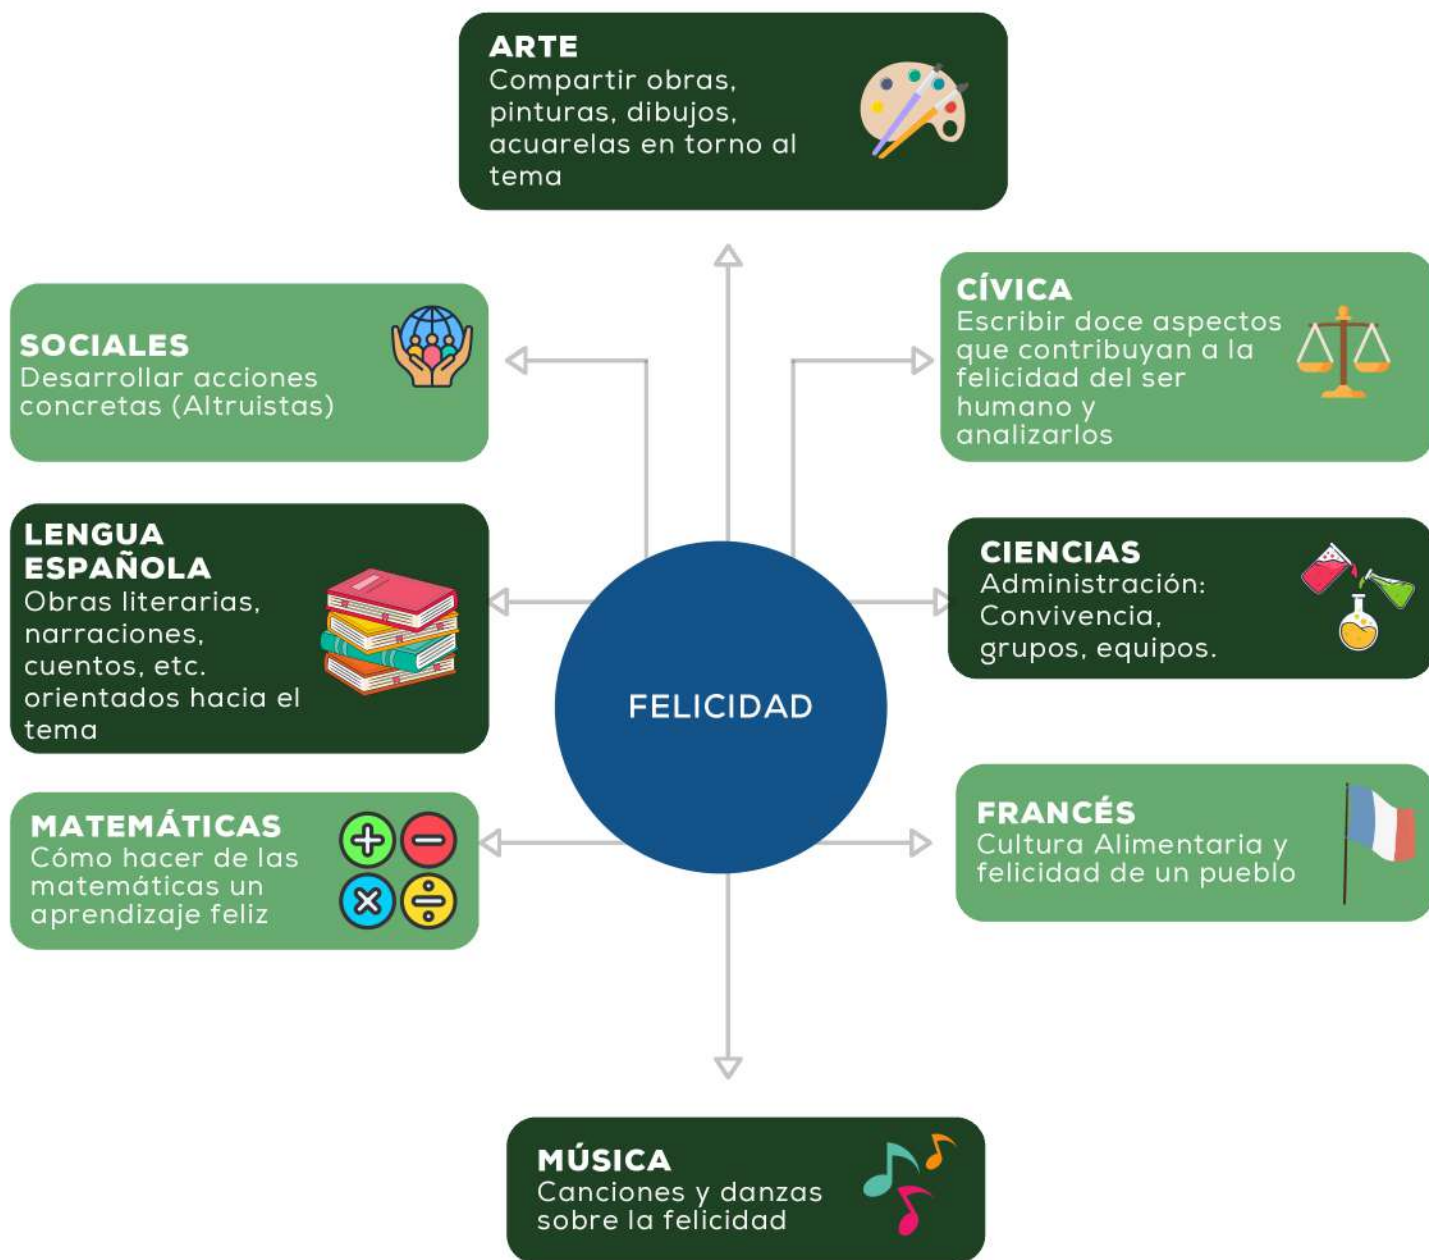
ARTE
Compartir obras, pinturas, dibujos, acuarelas en torno al tema

SOCIALES
Desarrollar acciones concretas (Altruistas)

CÍVICA
Escribir doce aspectos que contribuyan a la felicidad del ser humano y analizarlos

LENGUA ESPAÑOLA
Obras literarias, narraciones, cuentos, etc. orientados hacia el tema

CIENCIAS
Administración: Convivencia, grupos, equipos.

FELICIDAD

MATEMÁTICAS
Cómo hacer de las matemáticas un aprendizaje feliz

FRANCÉS
Cultura Alimentaria y felicidad de un pueblo

MÚSICA
Canciones y danzas sobre la felicidad